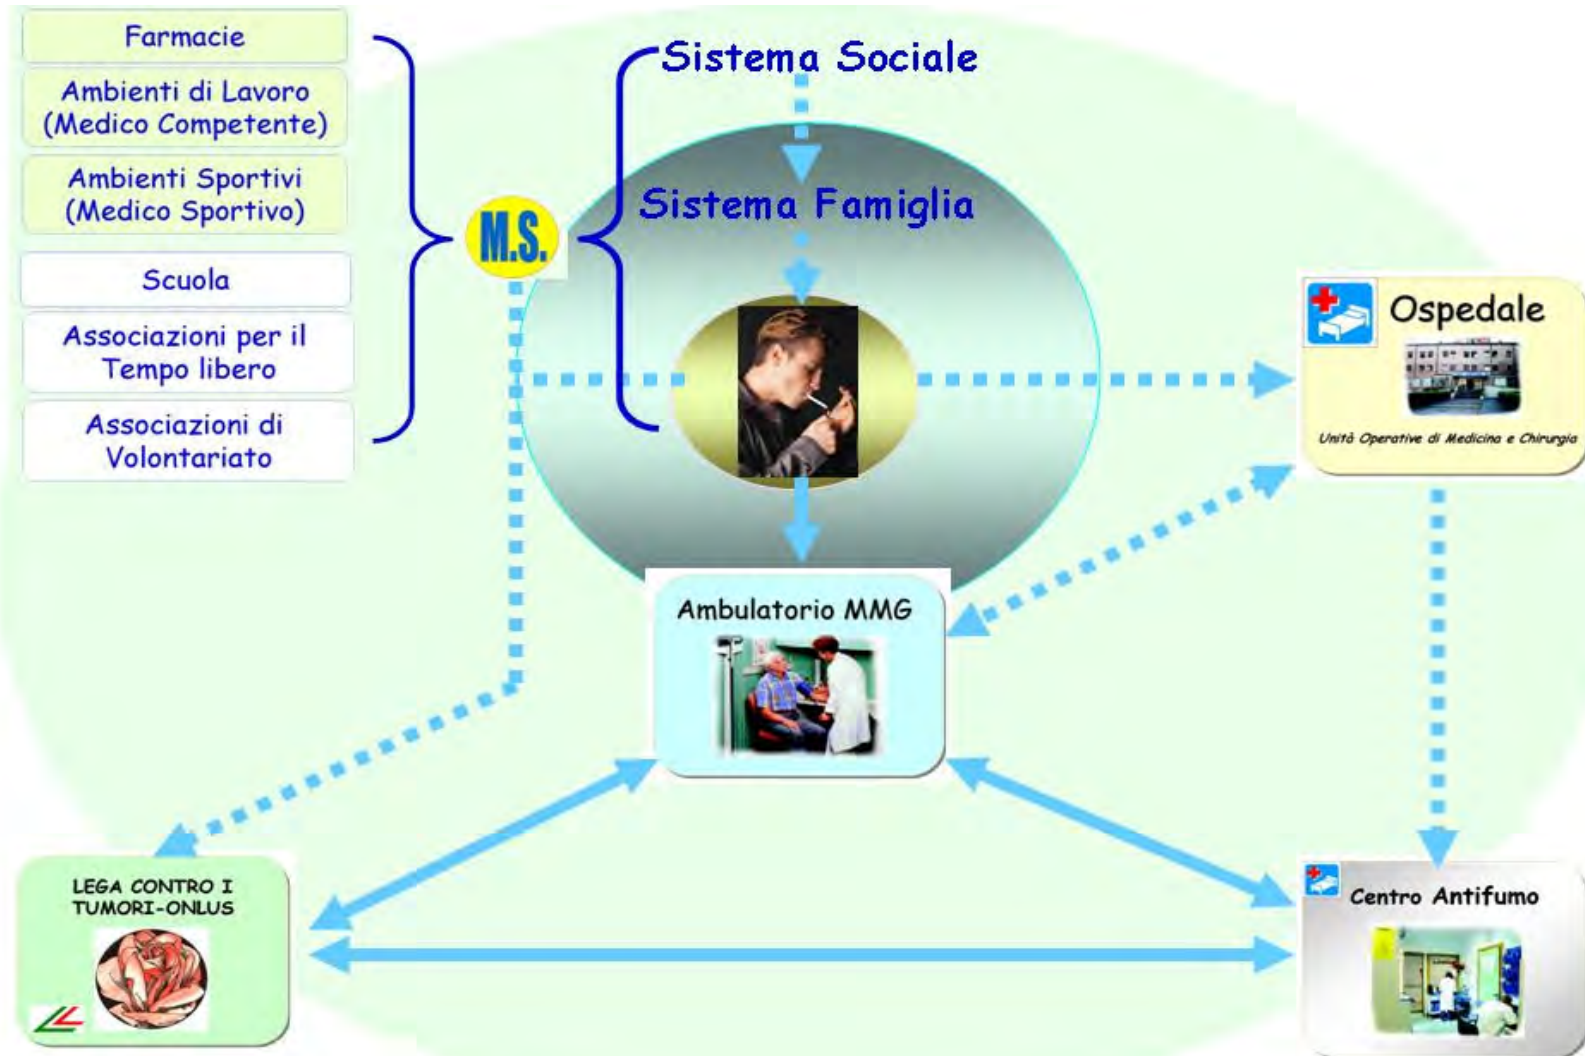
Farmacie

Ambienti di Lavoro (Medico Competente)

Ambienti Sportivi (Medico Sportivo)

Scuola

Associazioni per il Tempo libero

Associazioni di Volontariato

M.S.

Sistema Sociale

Sistema Famiglia

Ospedale

Unità Operative di Medicina e Chirurgia

Ambulatorio MMG

LEGA CONTRO I TUMORI-ONLUS

Centro Antifumo